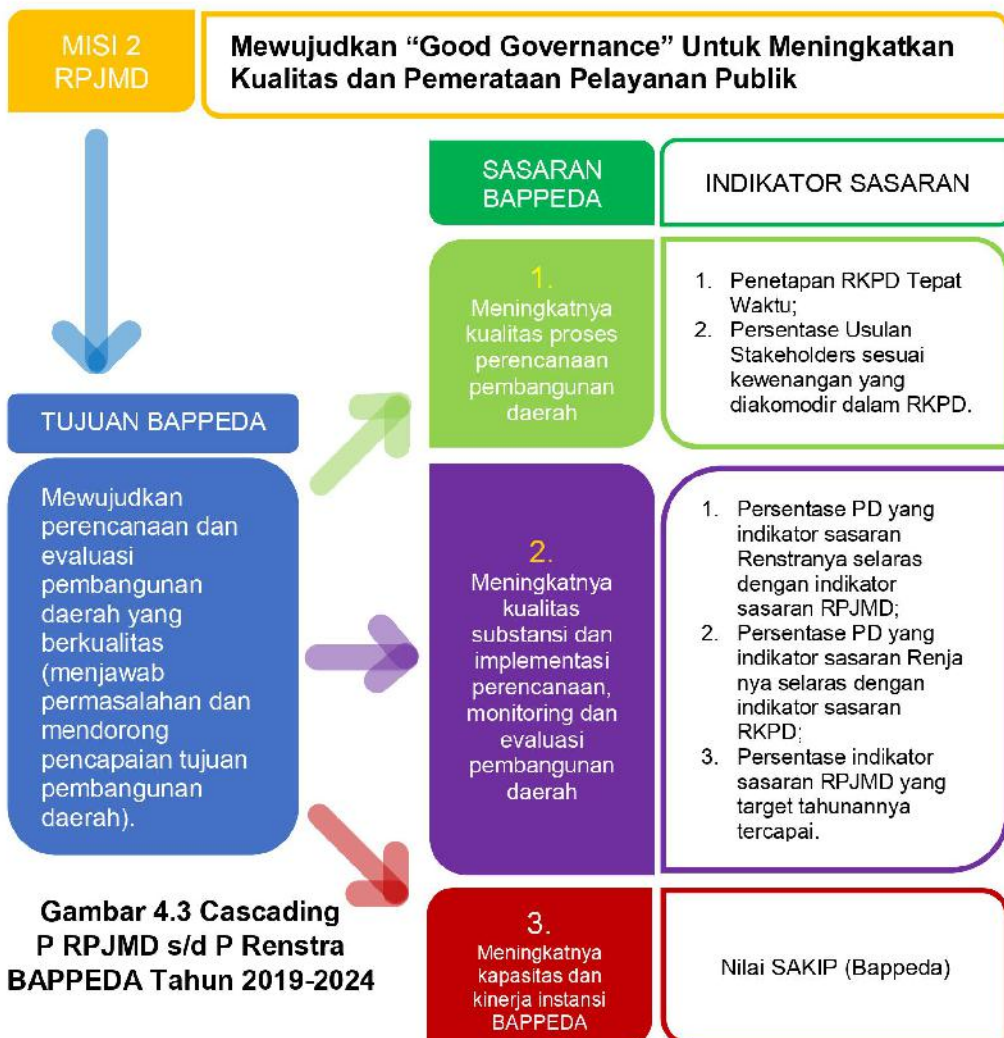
MISI 2 RPJMD

Mewujudkan "Good Governance" Untuk Meningkatkan Kualitas dan Pemerataan Pelayanan Publik

SASARAN BAPPEDA

INDIKATOR SASARAN

TUJUAN BAPPEDA

Mewujudkan perencanaan dan evaluasi pembangunan daerah yang berkualitas (menjawab permasalahan dan mendorong pencapaian tujuan pembangunan daerah).

1. Meningkatnya kualitas proses perencanaan pembangunan daerah

1. Penetapan RKPD Tepat Waktu;
2. Persentase Usulan Stakeholders sesuai kewenangan yang diakomodir dalam RKPD.

2. Meningkatnya kualitas substansi dan implementasi perencanaan, monitoring dan evaluasi pembangunan daerah

1. Persentase PD yang indikator sasaran Renstranya selaras dengan indikator sasaran RPJMD;
2. Persentase PD yang indikator sasaran Renja nya selaras dengan indikator sasaran RKPD;
3. Persentase indikator sasaran RPJMD yang target tahunannya tercapai.

3. Meningkatnya kapasitas dan kinerja instansi BAPPEDA

Nilai SAKIP (Bappeda)

Gambar 4.3 Cascading P RPJMD s/d P Renstra BAPPEDA Tahun 2019-2024